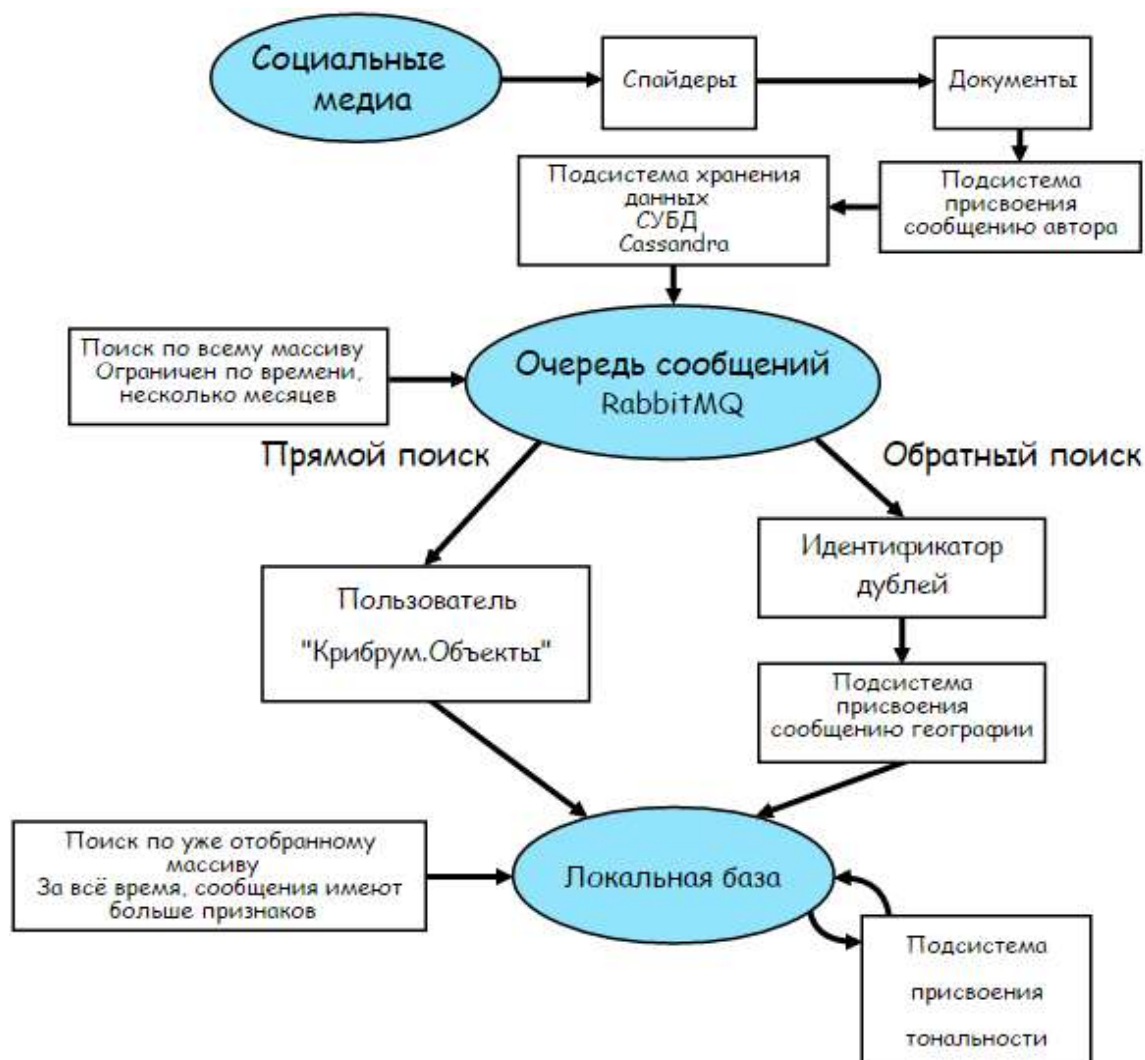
Социальные медиа

Спайдеры

Документы

Подсистема хранения данных
СУБД
Cassandra

Подсистема присвоения сообщению автора

Поиск по всему массиву
Ограничен по времени, несколько месяцев

Очередь сообщений
RabbitMQ

Прямой поиск

Обратный поиск

Идентификатор дублей

Пользователь
"Крибрум.Объекты"

Подсистема присвоения сообщению географии

Поиск по уже отобранному массиву
За всё время, сообщения имеют больше признаков

Локальная база

Подсистема
присвоения
тональности